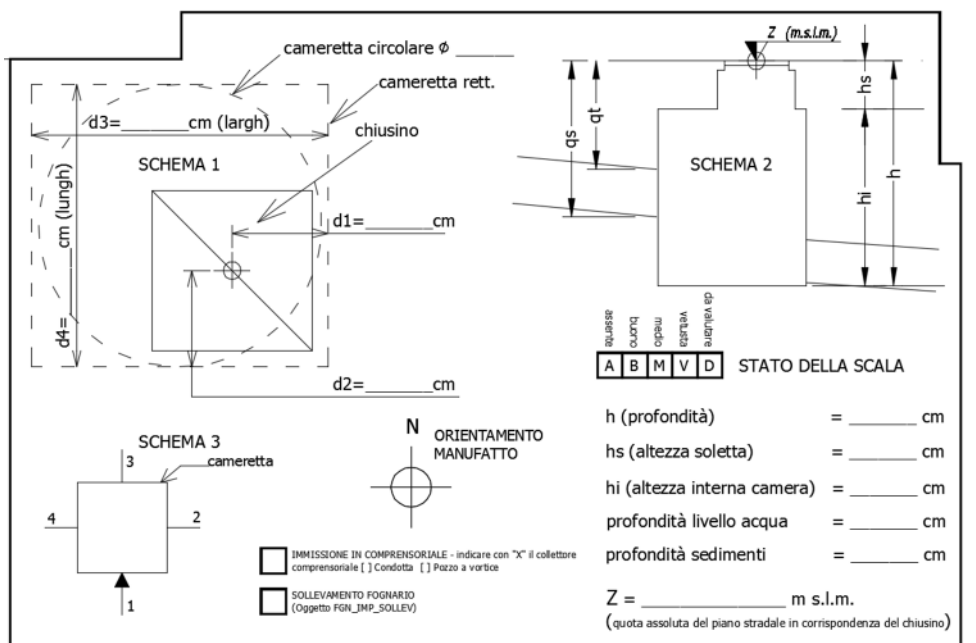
cameretta circolare ϕ ______

cameretta rett.

d3=_______cm (largh)

chiusino

SCHEMA 1

d4=_______cm (lungh)

d1=_______cm

d2=_______cm

Z (m.s.l.m.)

qt

qs

hs

h

hi

SCHEMA 2

assente buono medio vetusta da valutare

| A | B | M | V | D |
|---|---|---|---|---|

STATO DELLA SCALA

SCHEMA 3

3

cameretta

4

2

1

N

ORIENTAMENTO MANUFATTO

IMMISSIONE IN COMPRENSORIALE - indicare con "X" il collettore comprensoriale [ ] Condotta [ ] Pozzo a vortice

SOLLEVAMENTO FOGNARIO (Oggetto FGN_IMP_SOLLEV)

h (profondità) = _______ cm

hs (altezza soletta) = _______ cm

hi (altezza interna camera) = _______ cm

profondità livello acqua = _______ cm

profondità sedimenti = _______ cm

Z = _______________ m s.l.m.

(quota assoluta del piano stradale in corrispondenza del chiusino)